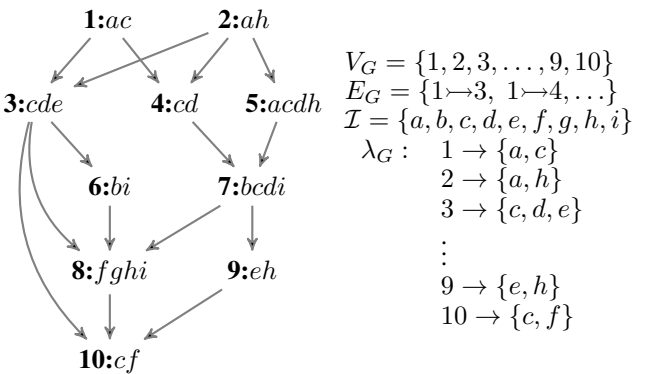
**1:**$ac$ **2:**$ah$

**3:**$cde$ **4:**$cd$ **5:**$acdh$

**6:**$bi$ **7:**$bcdi$

**8:**$fghi$ **9:**$eh$

**10:**$cf$

$V_G = \{1, 2, 3, \ldots, 9, 10\}$
$E_G = \{1 \rightarrowtail 3,\ 1 \rightarrowtail 4, \ldots\}$
$\mathcal{I} = \{a, b, c, d, e, f, g, h, i\}$
$\lambda_G :$ $1 \rightarrow \{a, c\}$
$2 \rightarrow \{a, h\}$
$3 \rightarrow \{c, d, e\}$
$\vdots$
$9 \rightarrow \{e, h\}$
$10 \rightarrow \{c, f\}$